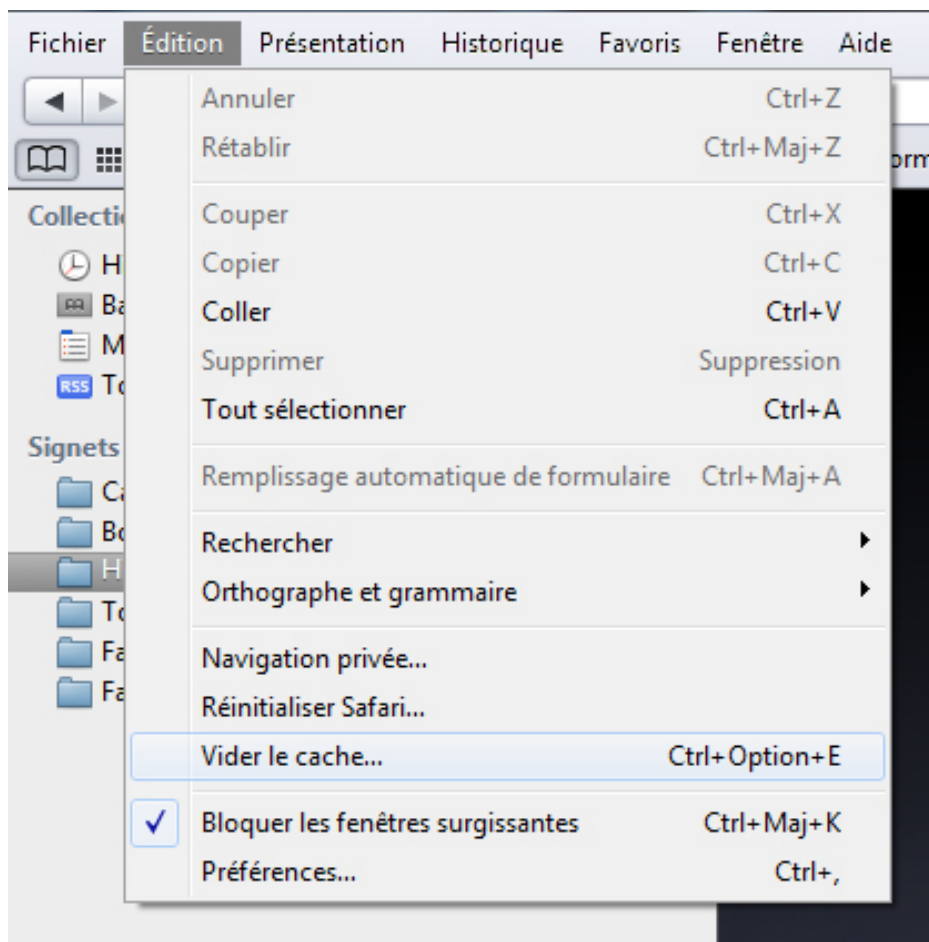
Fichier Édition Présentation Historique Favoris Fenêtre Aide

Annuler Ctrl+Z
Rétablir Ctrl+Maj+Z

Couper Ctrl+X
Copier Ctrl+C
Coller Ctrl+V
Supprimer Suppression
Tout sélectionner Ctrl+A

Remplissage automatique de formulaire Ctrl+Maj+A

Rechercher
Orthographe et grammaire

Navigation privée...
Réinitialiser Safari...
Vider le cache... Ctrl+Option+E

Bloquer les fenêtres surgissantes Ctrl+Maj+K
Préférences... Ctrl+,

Collecti
H
Ba
M
RSS To
Signets
Ca
Bo
H
To
Fa
Fa
orm